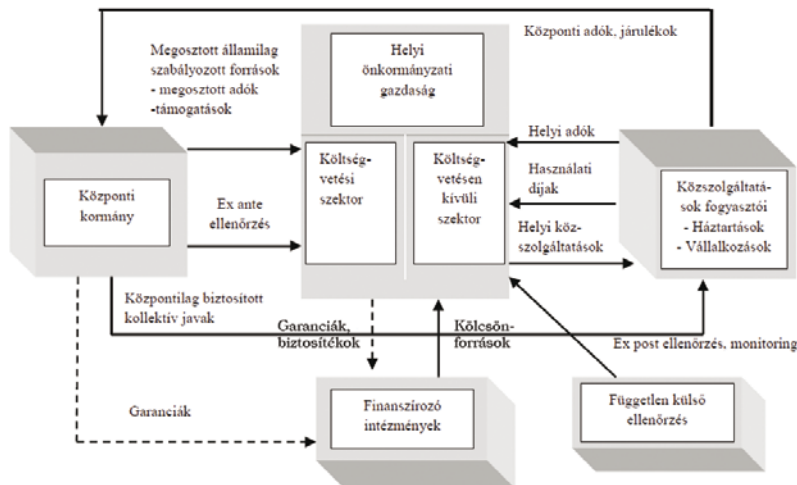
Központi adók, járulékok

Megosztott államilag szabályozott források
- megosztott adók
-támogatások

Helyi önkormányzati gazdaság

Helyi adók

Központi kormány

Költségvetési szektor

Költségvetésen kívüli szektor

Használati díjak

Közszolgáltatások fogyasztói
- Háztartások
- Vállalkozások

Ex ante ellenőrzés

Helyi közszolgáltatások

Központilag biztosított kollektív javak

Garanciák, biztosítékok

Kölcsönforrások

Ex post ellenőrzés, monitoring

Garanciák

Finanszírozó intézmények

Független külső ellenőrzés